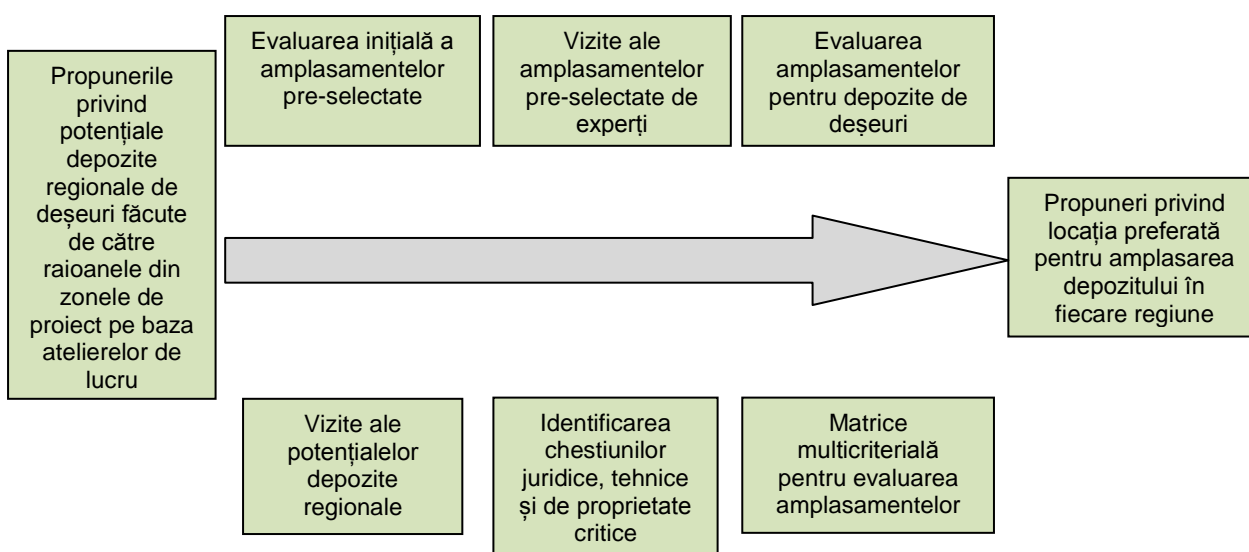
Propunerile privind potențiale depozite regionale de deșeuri făcute de către raioanele din zonele de proiect pe baza atelierelor de lucru

Evaluarea inițială a amplasamentelor pre-selectate

Vizite ale amplasamentelor pre-selectate de experți

Evaluarea amplasamentelor pentru depozite de deșeuri

Propuneri privind locația preferată pentru amplasarea depozitului în fiecare regiune

Vizite ale potențialelor depozite regionale

Identificarea chestiunilor juridice, tehnice și de proprietate critice

Matrice multicriterială pentru evaluarea amplasamentelor